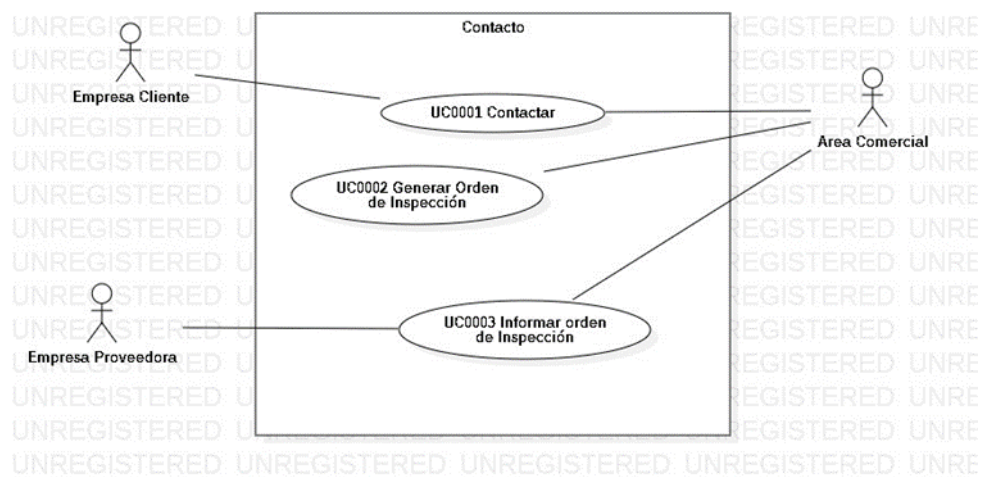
Contacto

Empresa Cliente

UC0001 Contactar

Area Comercial

UC0002 Generar Orden de Inspección

Empresa Proveedora

UC0003 Informar orden de Inspección

UNREGISTERED UNREGISTERED UNREGISTERED UNREGISTERED UNRE